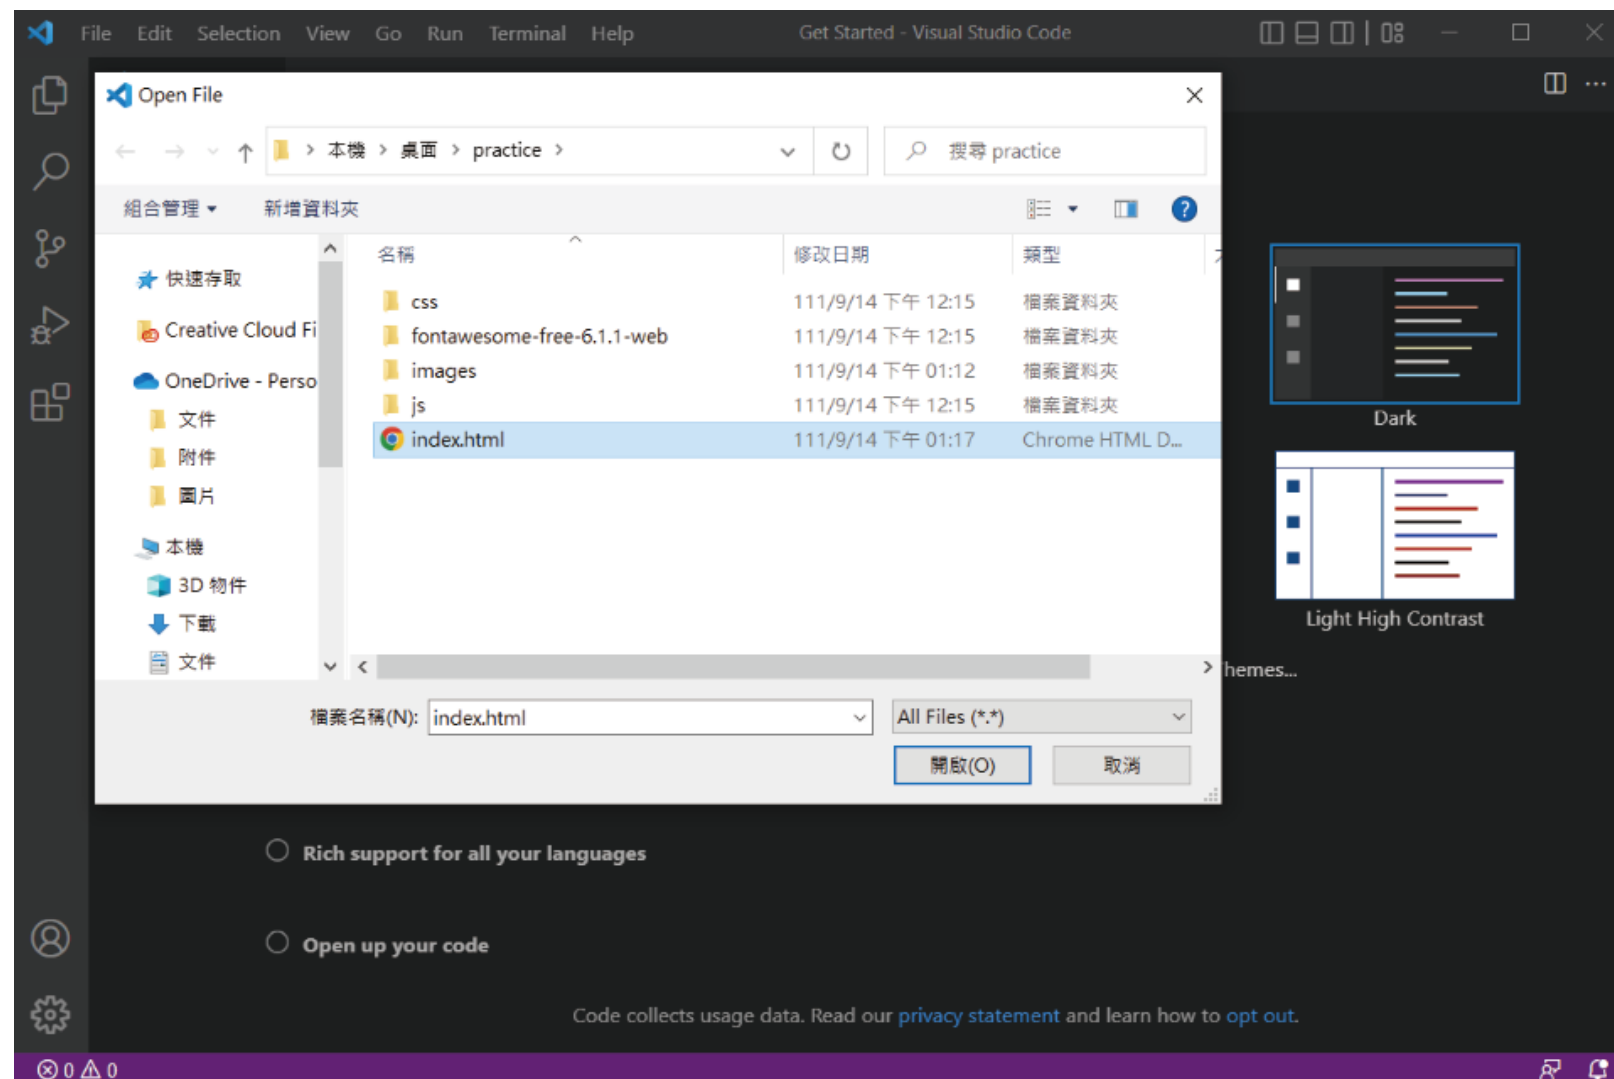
File Edit Selection View Go Run Terminal Help Get Started - Visual Studio Code

Open File

本機 > 桌面 > practice >

搜尋 practice

組合管理 ▾ 新增資料夾

快速存取
Creative Cloud Fi
OneDrive - Perso
文件
附件
圖片
本機
3D 物件
下載
文件

| 名稱 | 修改日期 | 類型 |
|---|---|---|
| css | 111/9/14 下午 12:15 | 檔案資料夾 |
| fontawesome-free-6.1.1-web | 111/9/14 下午 12:15 | 檔案資料夾 |
| images | 111/9/14 下午 01:12 | 檔案資料夾 |
| js | 111/9/14 下午 12:15 | 檔案資料夾 |
| index.html | 111/9/14 下午 01:17 | Chrome HTML D... |

檔案名稱(N): index.html

All Files (*.*)

開啟(O) 取消

Dark

Light High Contrast

hemes...

Rich support for all your languages

Open up your code

Code collects usage data. Read our privacy statement and learn how to opt out.

⊗ 0 ⚠ 0